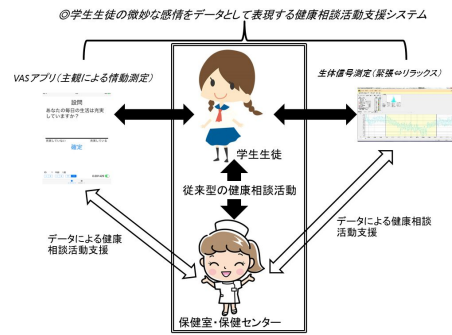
◎学生生徒の微妙な感情をデータとして表現する健康相談活動支援システム

VASアプリ（主観による情動測定）

設問
あなたの毎日の生活は充実していますか？

確定

生体信号測定（緊張⇔リラックス）

学生生徒

従来型の健康相談活動

データによる健康相談活動支援

データによる健康相談活動支援

保健室・保健センター